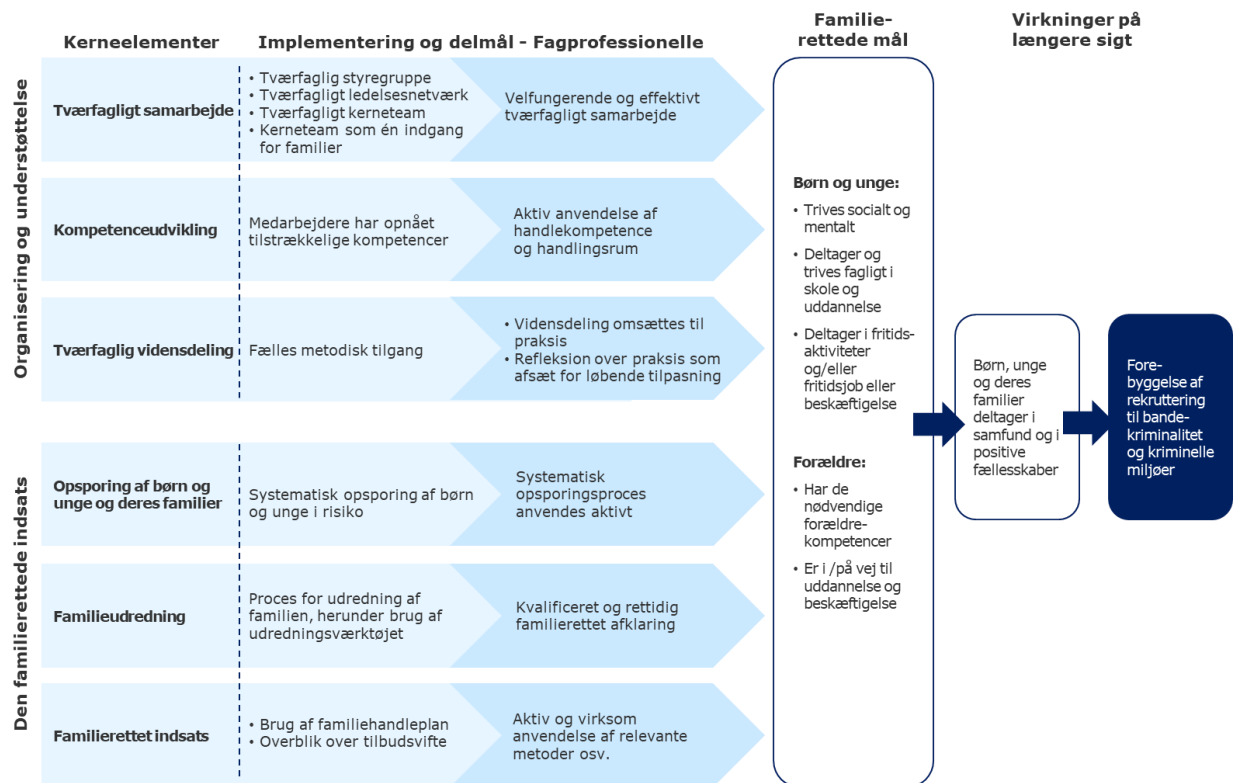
Kerneelementer

Implementering og delmål - Fagprofessionelle

Familie-rettede mål

Virkninger på længere sigt

Organisering og understøttelse

Tværfagligt samarbejde

• Tværfaglig styregruppe
• Tværfagligt ledelsesnetværk
• Tværfagligt kerneteam
• Kerneteam som én indgang for familier

Velfungerende og effektivt tværfagligt samarbejde

Kompetenceudvikling

Medarbejdere har opnået tilstrækkelige kompetencer

Aktiv anvendelse af handlekompetence og handlingsrum

Tværfaglig vidensdeling

Fælles metodisk tilgang

• Vidensdeling omsættes til praksis
• Refleksion over praksis som afsæt for løbende tilpasning

Den familierettede indsats

Opsporing af børn og unge og deres familier

Systematisk opsporing af børn og unge i risiko

Systematisk opsporingsproces anvendes aktivt

Familieudredning

Proces for udredning af familien, herunder brug af udredningsværktøjet

Kvalificeret og rettidig familierettet afklaring

Familierettet indsats

• Brug af familiehandleplan
• Overblik over tilbudsvifte

Aktiv og virksom anvendelse af relevante metoder osv.

Børn og unge:
• Trives socialt og mentalt
• Deltager og trives fagligt i skole og uddannelse
• Deltager i fritids-aktiviteter og/eller fritidsjob eller beskæftigelse

Forældre:
• Har de nødvendige forældre-kompetencer
• Er i /på vej til uddannelse og beskæftigelse

Børn, unge og deres familier deltager i samfund og i positive fællesskaber

Fore-byggelse af rekruttering til bande-kriminalitet og kriminelle miljøer